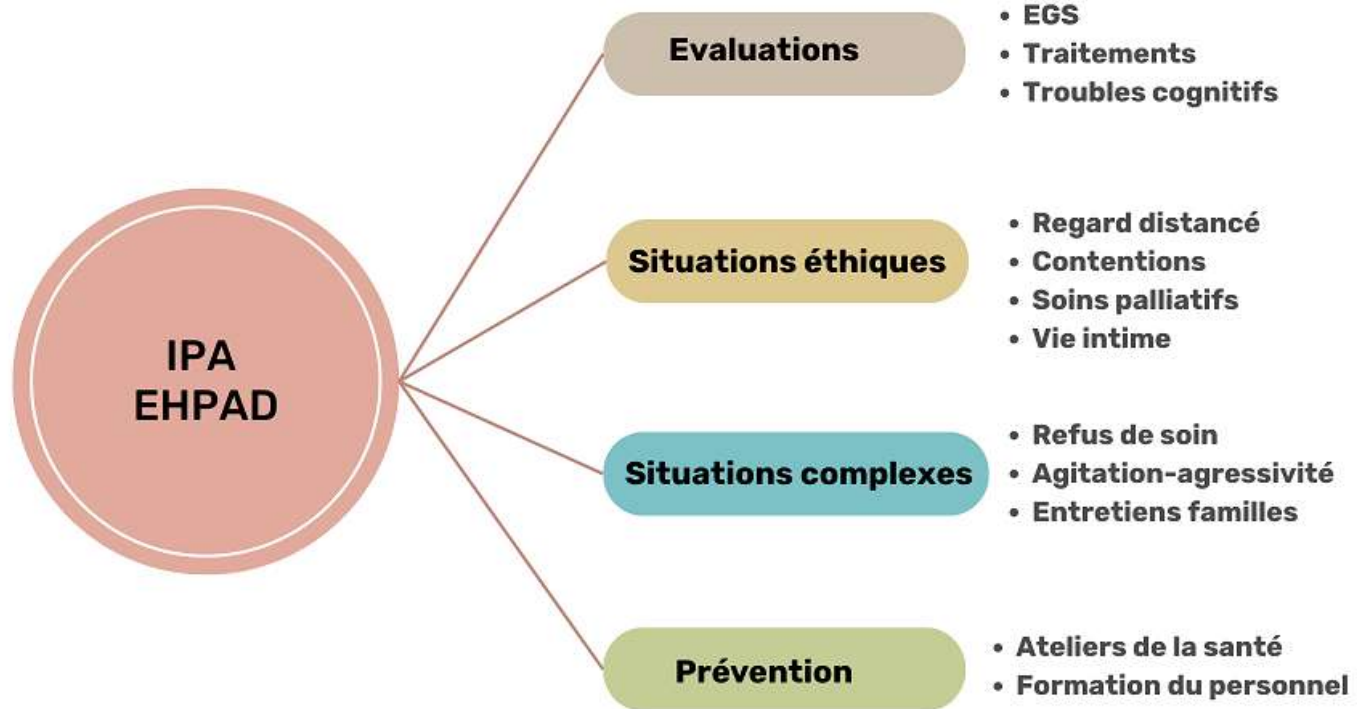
IPA
EHPAD

Evaluations
• EGS
• Traitements
• Troubles cognitifs

Situations éthiques
• Regard distancé
• Contentions
• Soins palliatifs
• Vie intime

Situations complexes
• Refus de soin
• Agitation-agressivité
• Entretiens familles

Prévention
• Ateliers de la santé
• Formation du personnel